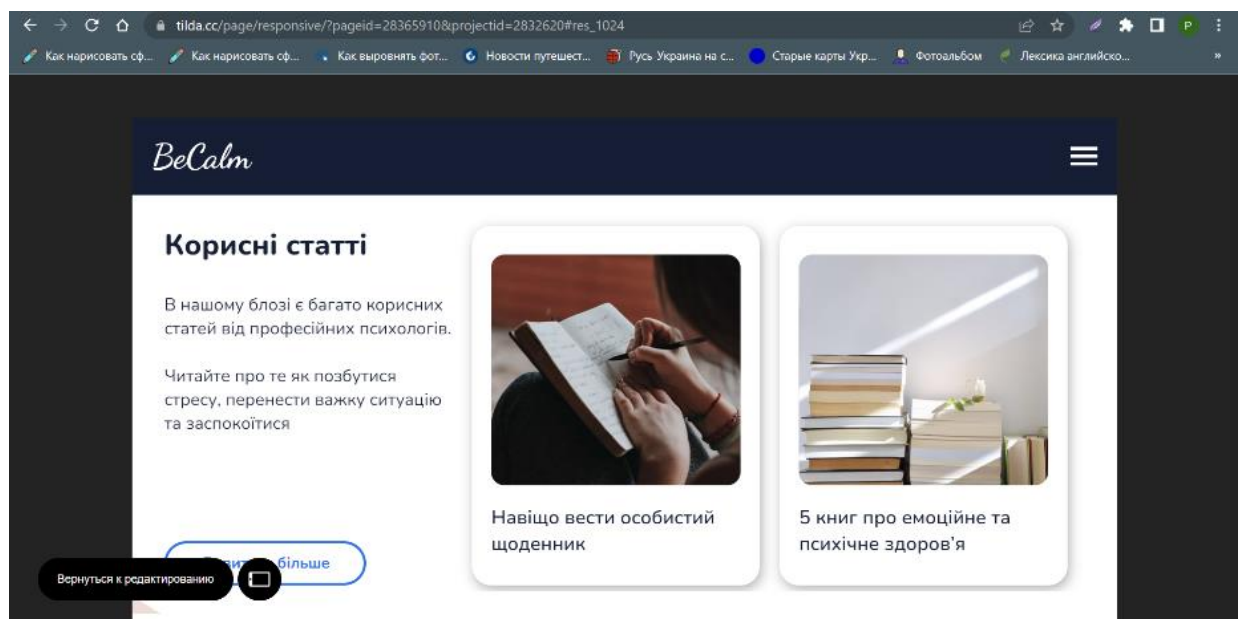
tilda.cc/page/responsive/?pageid=28365910&projectid=2832620#res_1024

Как нарисовать сф... Как нарисовать сф... Как выровнять фот... Новости путешест... Русь Украина на с... Старые карты Укр... Фотоальбом Лексика английско...

BeCalm

Корисні статті

В нашому блозі є багато корисних статей від професійних психологів.

Читайте про те як позбутися стресу, перенести важку ситуацію та заспокоїтися

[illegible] більше

Вернуться к редактированию

Навіщо вести особистий щоденник

5 книг про емоційне та психічне здоров'я